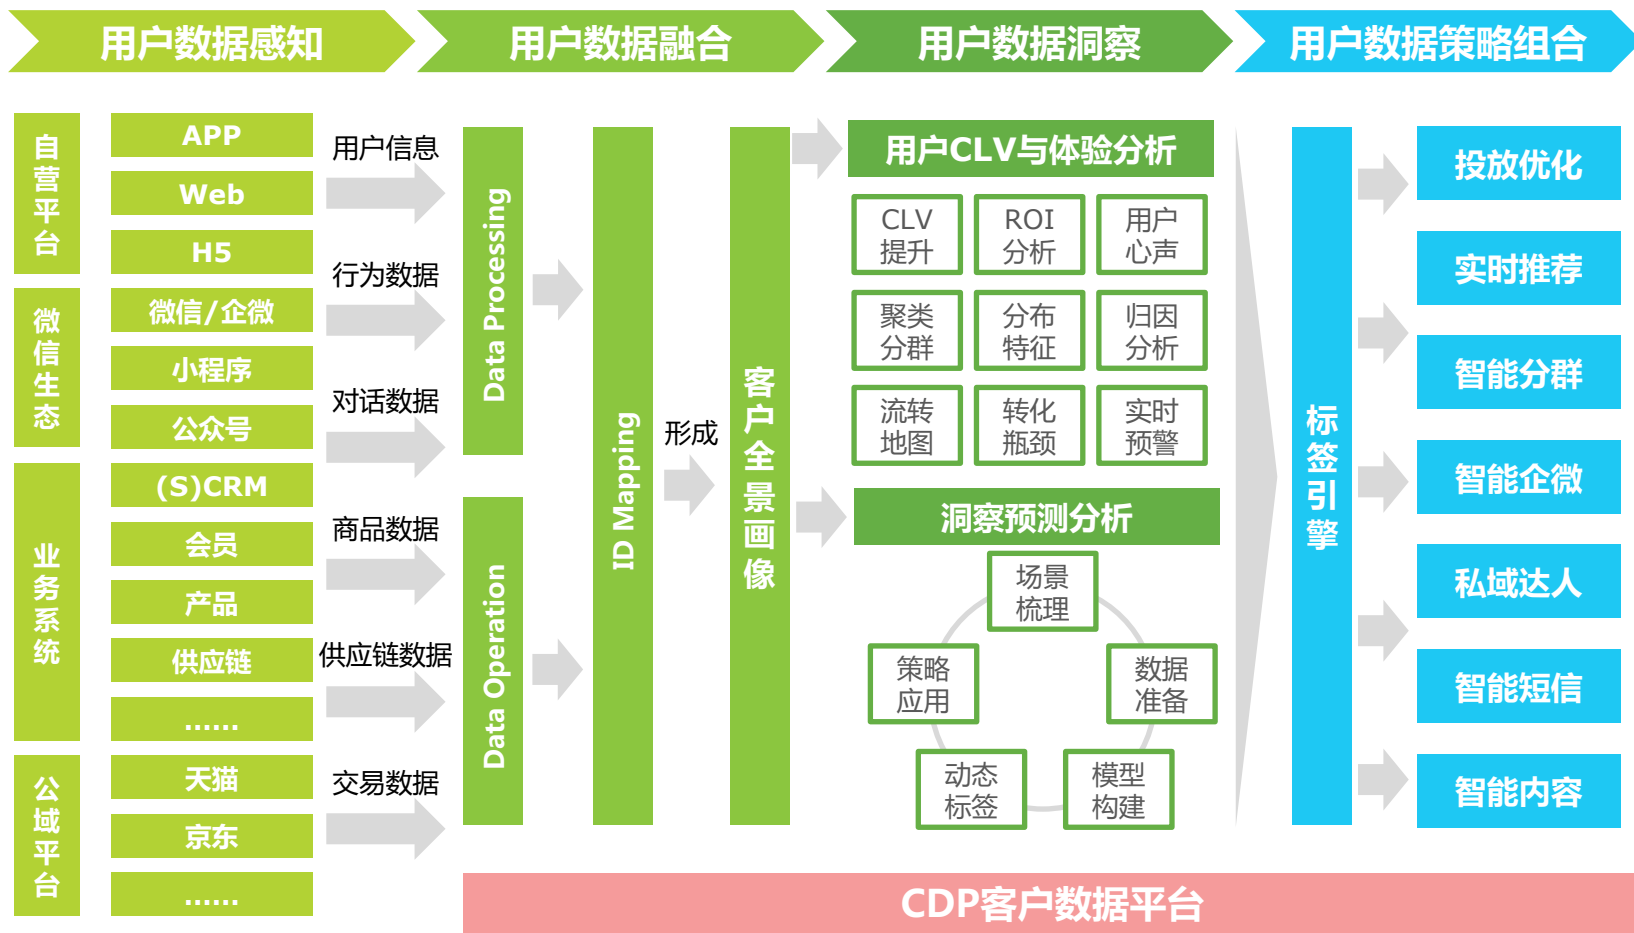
用户数据感知
用户数据融合
用户数据洞察
用户数据策略组合

自营平台
APP
Web
H5
微信生态
微信/企微
小程序
公众号
业务系统
(S)CRM
会员
产品
供应链
……
公域平台
天猫
京东
……

用户信息
行为数据
对话数据
商品数据
供应链数据
交易数据

Data Processing
Data Operation
ID Mapping
形成
客户全景画像

用户CLV与体验分析
CLV提升
ROI分析
用户心声
聚类分群
分布特征
归因分析
流转地图
转化瓶颈
实时预警

洞察预测分析
场景梳理
数据准备
模型构建
动态标签
策略应用

标签引擎

投放优化
实时推荐
智能分群
智能企微
私域达人
智能短信
智能内容

CDP客户数据平台